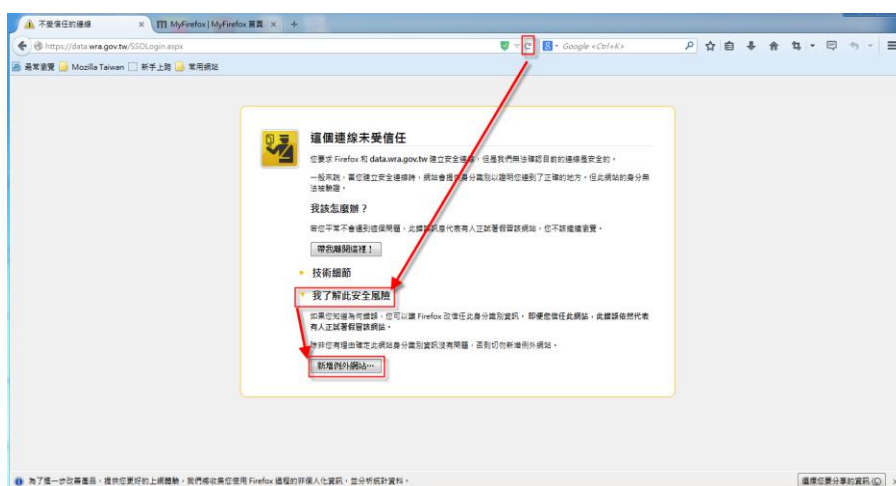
不受信任的連線 × MyFirefox | MyFirefox 首頁 × +

https://data.wra.gov.tw/SSOLogin.aspx

Google <Ctrl+K>

最常瀏覽 Mozilla Taiwan 新手上路 常用網站

這個連線未受信任

您要求 Firefox 和 data.wra.gov.tw 建立安全連線，但是我們無法確認目前的連線是安全的。

一般來說，當你建立安全連線時，網站會提供身分識別以證明您連到了正確的地方，但此網站的身分無法被驗證。

我該怎麼辦？

若您平常不會遇到這個問題，此錯誤訊息代表有人正試著假冒該網站，您不該繼續瀏覽。

帶我離開這裡！

技術細節

我了解此安全風險

如果您知道為何錯誤，您可以讓 Firefox 改信任此身分識別資訊。即便您信任此網站，此錯誤依然代表有人正試著假冒該網站。

除非您有理由確定此網站身分識別資訊沒有問題，否則切勿新增例外網站。

新增例外網站…

為了進一步改善產品，提供您更好的上網體驗，我們將收集您使用 Firefox 過程的非個人化資訊，並分析統計資料。

選擇您要分享的資訊(C)